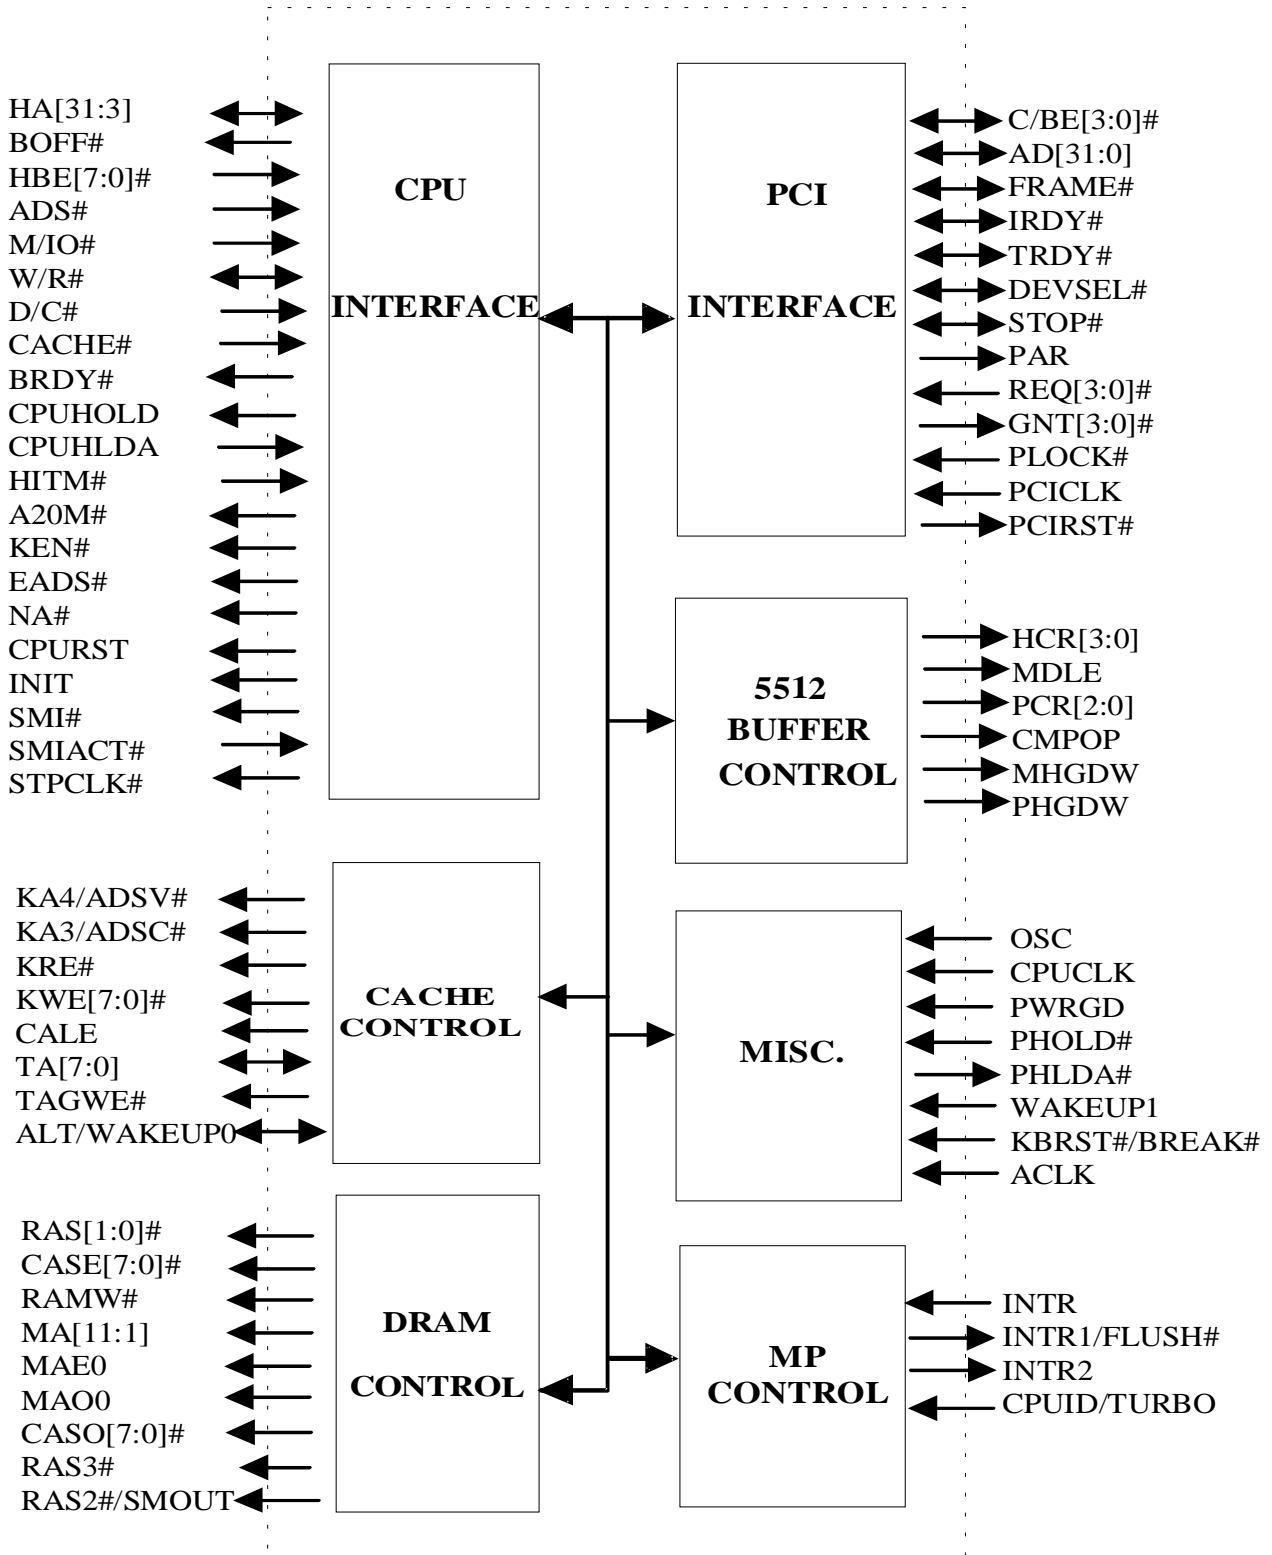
HA[31:3]
BOFF#
HBE[7:0]#
ADS#
M/IO#
W/R#
D/C#
CACHE#
BRDY#
CPUHOLD
CPUHLDA
HITM#
A20M#
KEN#
EADS#
NA#
CPURST
INIT
SMI#
SMIACT#
STPCLK#

CPU

INTERFACE

PCI

INTERFACE

C/BE[3:0]#
AD[31:0]
FRAME#
IRDY#
TRDY#
DEVSEL#
STOP#
PAR
REQ[3:0]#
GNT[3:0]#
PLOCK#
PCICLK
PCIRST#

5512
BUFFER
CONTROL

HCR[3:0]
MDLE
PCR[2:0]
CMPOP
MHGDW
PHGDW

KA4/ADSV#
KA3/ADSC#
KRE#
KWE[7:0]#
CALE
TA[7:0]
TAGWE#
ALT/WAKEUP0

CACHE
CONTROL

MISC.

OSC
CPUCLK
PWRGD
PHOLD#
PHLDA#
WAKEUP1
KBRST#/BREAK#
ACLK

RAS[1:0]#
CASE[7:0]#
RAMW#
MA[11:1]
MAE0
MAO0
CASO[7:0]#
RAS3#
RAS2#/SMOUT

DRAM

CONTROL

MP
CONTROL

INTR
INTR1/FLUSH#
INTR2
CPUID/TURBO